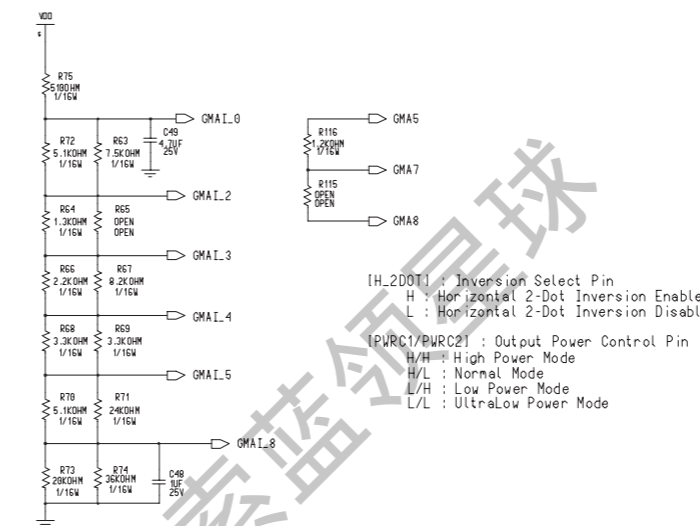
VDD

R75
510OHM
1/16W

GMAI_0

R72
5.1KOHM
1/16W

R63
7.5KOHM
1/16W

C49
4.7UF
25V

GMAI_2

R64
1.3KOHM
1/16W

R65
OPEN
OPEN

GMAI_3

R66
2.2KOHM
1/16W

R67
8.2KOHM
1/16W

GMAI_4

R68
3.3KOHM
1/16W

R69
3.3KOHM
1/16W

GMAI_5

R70
5.1KOHM
1/16W

R71
24KOHM
1/16W

GMAI_8

R73
20KOHM
1/16W

R74
36KOHM
1/16W

C48
1UF
25V

GMA5

R116
1.2KOHM
1/16W

GMA7

R115
OPEN
OPEN

GMA8

[H_2DOT] : Inversion Select Pin
H : Horizontal 2-Dot Inversion Enable
L : Horizontal 2-Dot Inversion Disabl

[PWRC1/PWRC2] : Output Power Control Pin
H/H : High Power Mode
H/L : Normal Mode
L/H : Low Power Mode
L/L : UltraLow Power Mode

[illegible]蓝领星球